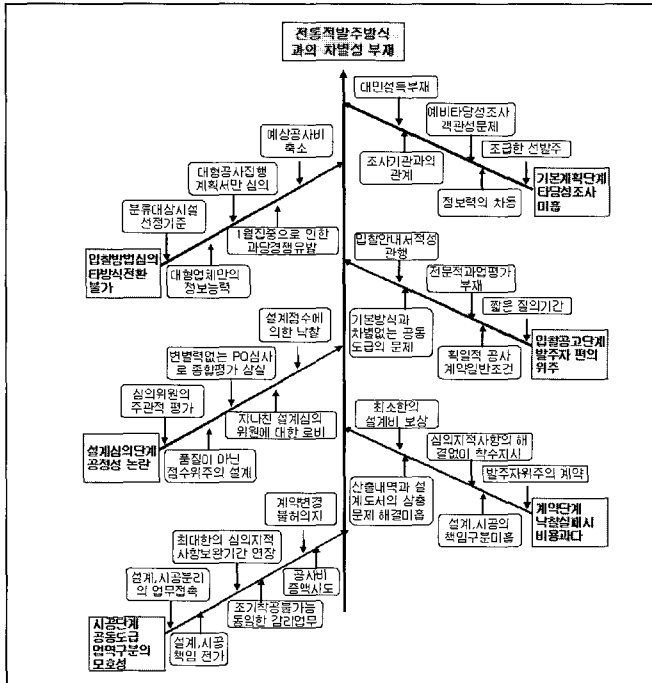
전통적발주방식과의 차별성 부재

대민설득부재

예비타당성조사 객관성문제

조급한 선발주

조사기관과의 관계

기본계획단계 타당성조사 미흡

정보력의 차등

예상공사비 축소

대형공사집행 계획서만 심의

분류대상시설 선정기준

1회집중으로 인한 과당경쟁유발

입찰방법심의 타방식전환 불가

대형업체만의 정보능력

입찰안내서작성 관행

전문적과업평가 부재

짧은 질의기간

기본방식과 차별없는 공동도급의 문제

획일적 공사 계약일반조건

입찰공고단계 발주자 편의 위주

설계점수에 의한 낙찰

변별력없는 PQ심사로 종합평가 상실

심의위원의 주관적 평가

지나친 설계심의 위원에 대한 로비

설계심의단계 공정성 논란

품질이 아닌 점수위주의 설계

최소한의 설계비 보상

심의지적사항의 해결없이 착수지시

발주자위주의 계약

산출내역과 설계도서의 상충 문제 해결미흡

계약단계 낙찰실패시 비용과다

설계,시공의 책임구분미흡

계약변경 불허의지

최대한의 심의지적 사항보완기간 연장

설계,시공분리의 업무접촉

공사비 증액시도

조기착공불가능 동일한 갈리업무

시공단계 공동도급 면역구분의 모호성

설계,시공 책임 전가